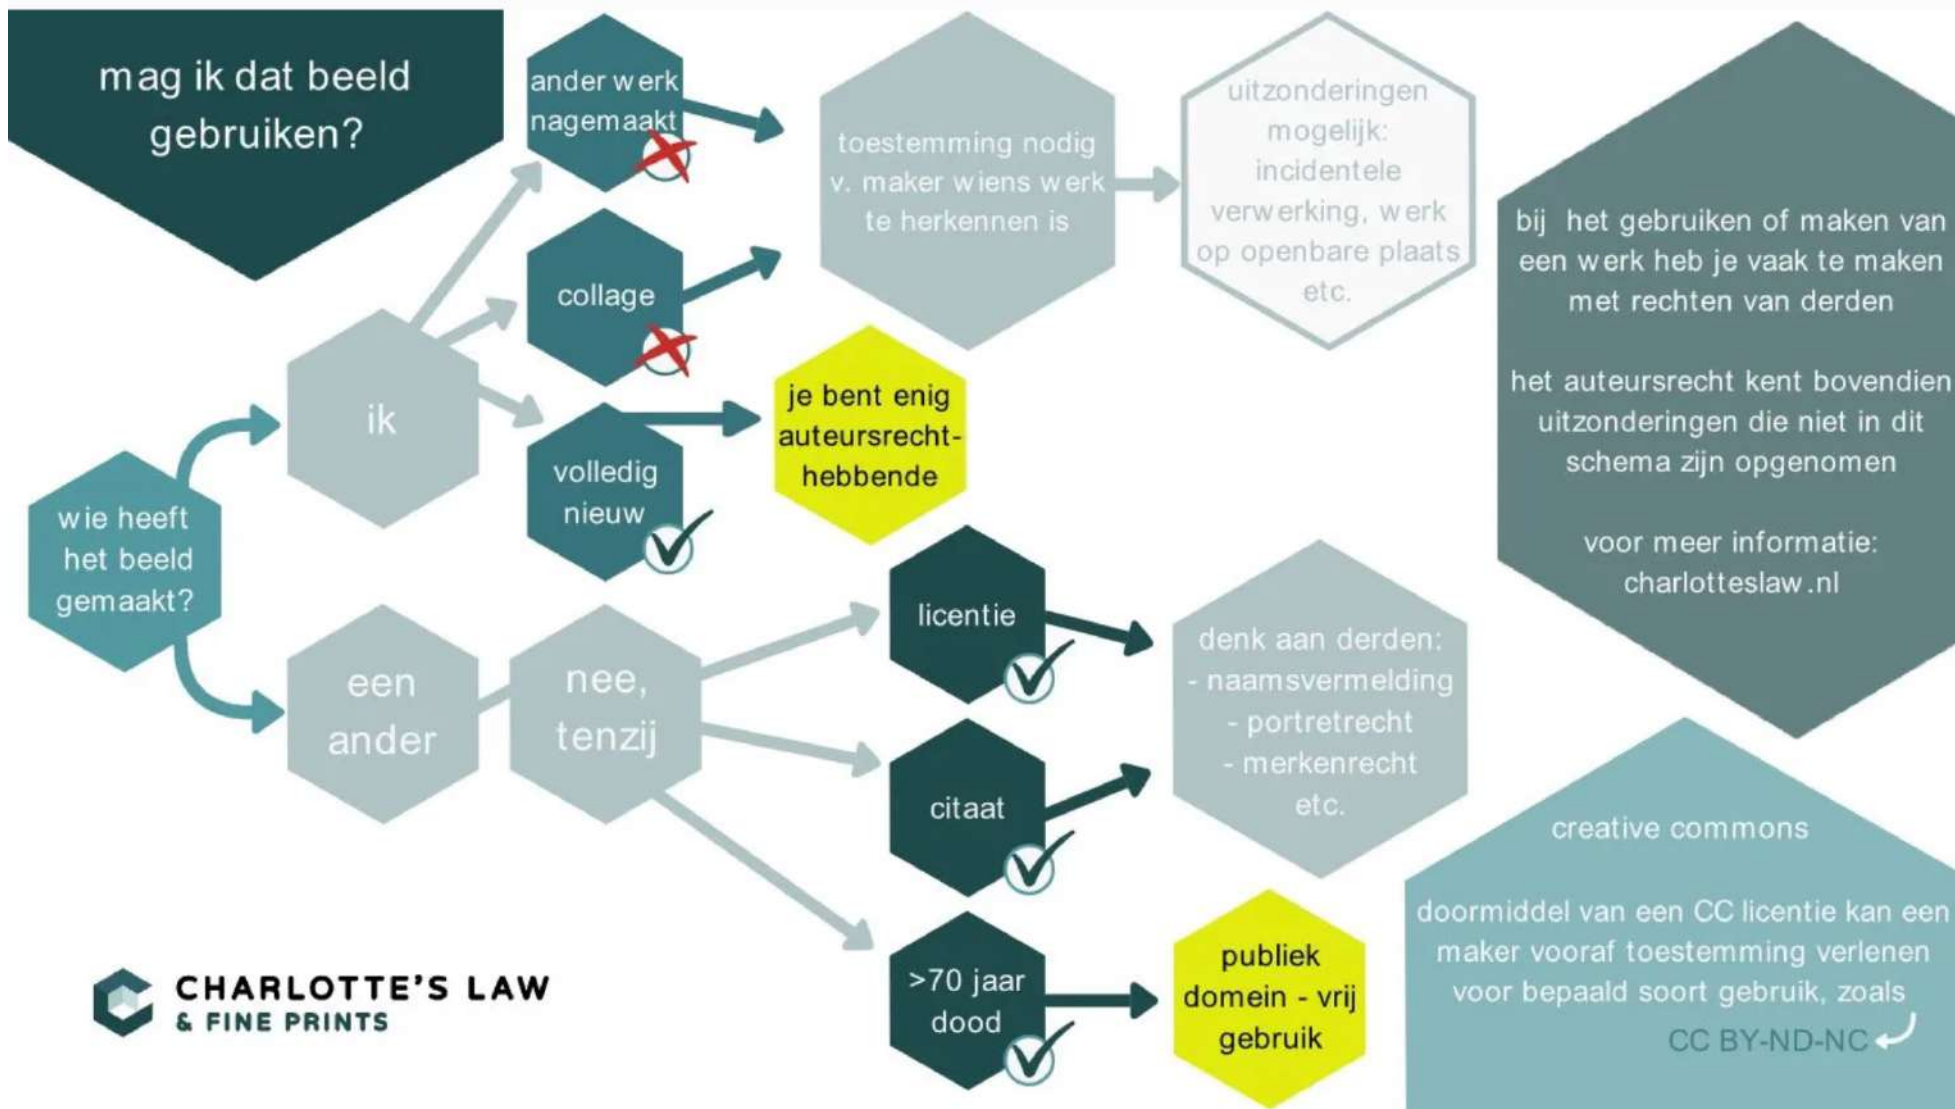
mag ik dat beeld gebruiken?

wie heeft het beeld gemaakt?

ik

ander werk nagemaakt

collage

volledig nieuw

toestemming nodig v. maker wiens werk te herkennen is

uitzonderingen mogelijk: incidentele verwerking, werk op openbare plaats etc.

je bent enig auteursrecht-hebbende

een ander

nee, tenzij

licentie

citaat

>70 jaar dood

denk aan derden:
- naamsvermelding
- portretrecht
- merkenrecht
etc.

publiek domein - vrij gebruik

bij het gebruiken of maken van een werk heb je vaak te maken met rechten van derden

het auteursrecht kent bovendien uitzonderingen die niet in dit schema zijn opgenomen

voor meer informatie: charlotteslaw.nl

creative commons

doormiddel van een CC licentie kan een maker vooraf toestemming verlenen voor bepaald soort gebruik, zoals

CC BY-ND-NC

CHARLOTTE'S LAW
& FINE PRINTS